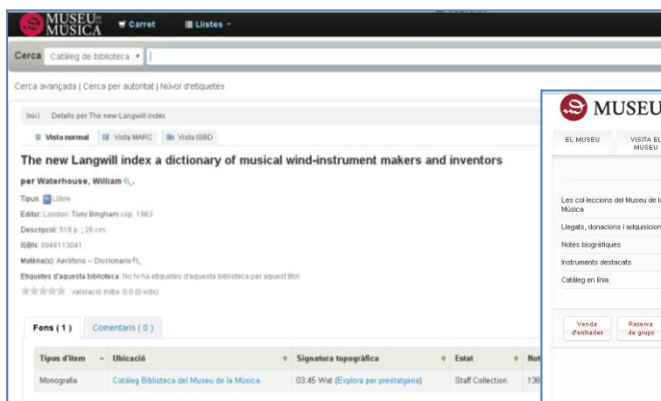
MUSEU MÚSICA Carret Llistes

Cerca Catàleg de biblioteca

Cerca avançada | Cerca per autoritat | Núvol d'etiquetes

Inici Detalls per The new Langwill index

Vista normal Vista MARC Vista ISBD

The new Langwill index a dictionary of musical wind-instrument makers and inventors

per Waterhouse, William

Tipus: Llibre

Editor: London: Tony Bingham cop. 1993

Descripció: 518 p. ; 26 cm

ISBN: 0946113041

Matèria(s): Aeròfons -- Diccionaris

Etiquetes d'aquesta biblioteca: No hi ha etiquetes d'aquesta biblioteca per aquest títol.

valoració mitja: 0.0 (0 vots)

Fons ( 1 ) Comentaris ( 0 )

| Tipus d'ítem | Ubicació | Signatura topogràfica | Estat | Not |
|---|---|---|---|---|
| Monografia | Catàleg Biblioteca del Museu de la Música | 03.45 Wat (Explora per prestatgeria) | Staff Collection | 138 |

MUSEU

EL MUSEU VISITA EL MUSEU

Les col·leccions del Museu de la Música

Llegats, donacions i adquisicions

Notes biogràfiques

Instruments destacats

Catàleg en línia

Venda d'entrades Reserva de grups